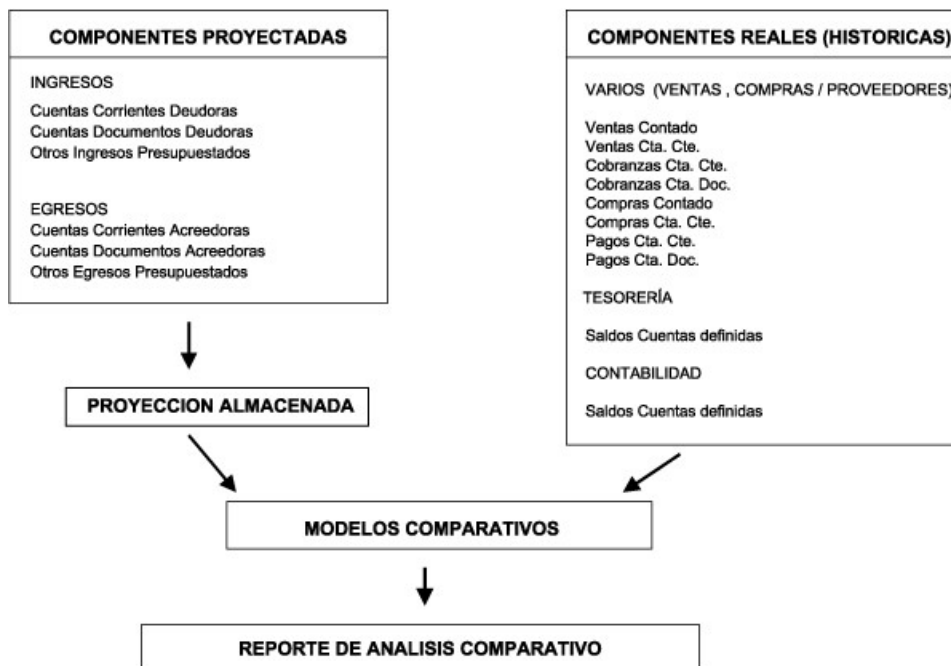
COMPONENTES PROYECTADAS

INGRESOS

Cuentas Corrientes Deudoras
Cuentas Documentos Deudoras
Otros Ingresos Presupuestados

EGRESOS
Cuentas Corrientes Acreedoras
Cuentas Documentos Acreedoras
Otros Egresos Presupuestados

COMPONENTES REALES (HISTORICAS)

VARIOS (VENTAS , COMPRAS / PROVEEDORES)

Ventas Contado
Ventas Cta. Cte.
Cobranzas Cta. Cte.
Cobranzas Cta. Doc.
Compras Contado
Compras Cta. Cte.
Pagos Cta. Cte.
Pagos Cta. Doc.

TESORERÍA

Saldos Cuentas definidas

CONTABILIDAD

Saldos Cuentas definidas

PROYECCION ALMACENADA

MODELOS COMPARATIVOS

REPORTE DE ANALISIS COMPARATIVO